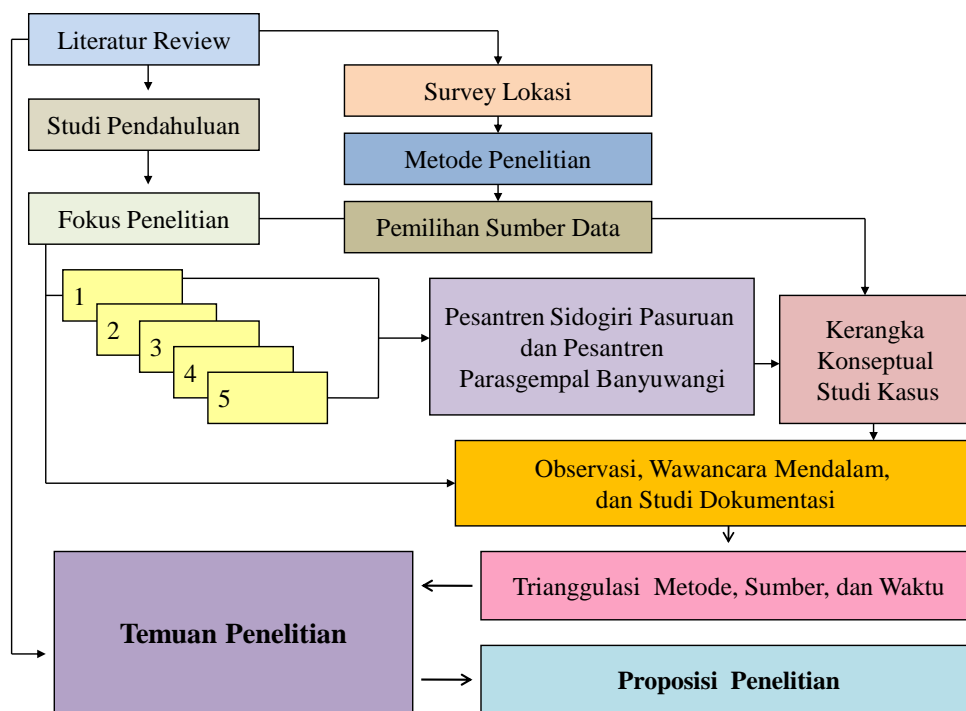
Literatur Review

Survey Lokasi

Studi Pendahuluan

Metode Penelitian

Fokus Penelitian

Pemilihan Sumber Data

1

2

3

4

5

Pesantren Sidogiri Pasuruan dan Pesantren Parasgempal Banyuwangi

Kerangka Konseptual Studi Kasus

Observasi, Wawancara Mendalam, dan Studi Dokumentasi

Trianggulasi Metode, Sumber, dan Waktu

Temuan Penelitian

Proposisi Penelitian